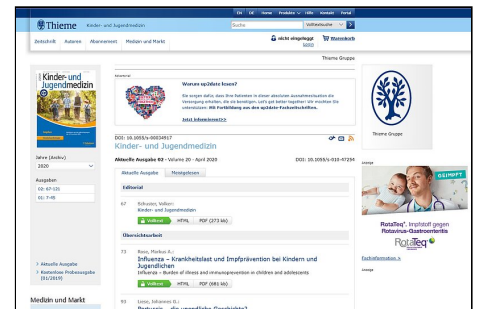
EN DE Home Produkte Hilfe Kontakt Portal

Thieme Kinder- und Jugendmedizin

Suche Volltextsuche

Zeitschrift Autoren Abonnement Medien und Markt

nicht eingeloggt Warenkorb

Thieme Gruppe

Kinder- und Jugendmedizin

Editorial

Warum up2date lesen?

Sie sorgen dafür, dass Ihre Patienten in dieser aktuellen Ausnahmesituation die Versorgung erhalten, die sie benötigen. Ließt gut beisammen! Wir möchten Sie unterstützen: Mit Fortbildung aus den up2date-Fachzeitschriften.

Jetzt informieren>>

DOI: 10.1055/s-00034917

Kinder- und Jugendmedizin

Jahre (Archiv)

2020

Ausgaben

02: 67-131

01: 7-65

Aktuelle Ausgabe 02 · Volume 20 · April 2020

DOI: 10.1055/s-010-47294

Aktuelle Ausgabe Meistgelesen

Editorial

67 Schuster, Volker:

Kinder- und Jugendmedizin

Volltext HTML PDF (273 kb)

Übersichtsarbeit

73 Bozo, Markus A.:

Influenza – Krankheitslast und Impfprävention bei Kindern und Jugendlichen

Influenza – Burden of illness and immunoprevention in children and adolescents

Volltext HTML PDF (981 kb)

80 Liese, Johannes G.:

Pertussis – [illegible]

› Aktuelle Ausgabe

› Kostenlose Probeausgabe (01/2019)

Medizin und Markt

Thieme Gruppe

Anzeige

GEIMPFT

RotaTeq®: Impfstoff gegen Rotavirus-Gastroenteritis

RotaTeq®

Fachinformation ›

Anzeige